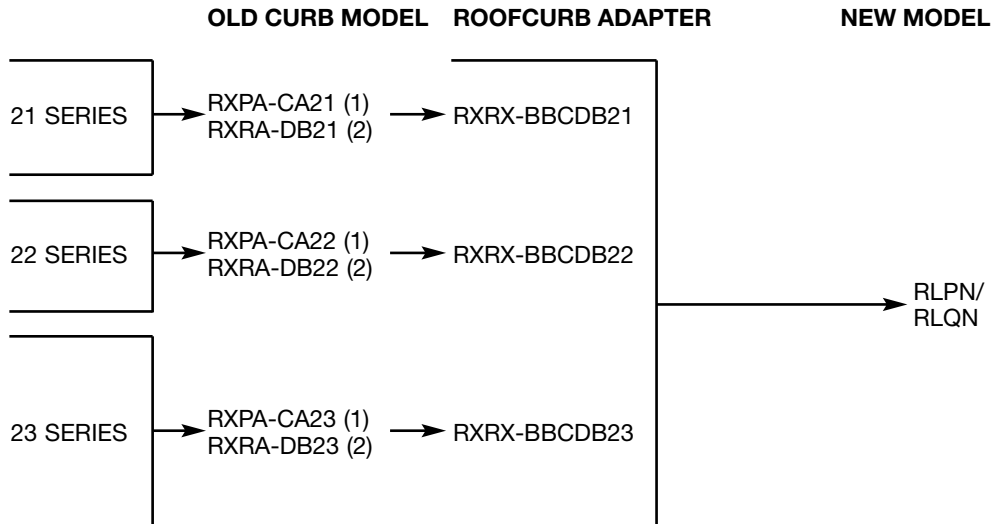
OLD CURB MODEL ROOFCURB ADAPTER NEW MODEL

21 SERIES

RXPA-CA21 (1)
RXRA-DB21 (2)

RXRX-BBCDB21

22 SERIES

RXPA-CA22 (1)
RXRA-DB22 (2)

RXRX-BBCDB22

RLPN/
RLQN

23 SERIES

RXPA-CA23 (1)
RXRA-DB23 (2)

RXRX-BBCDB23